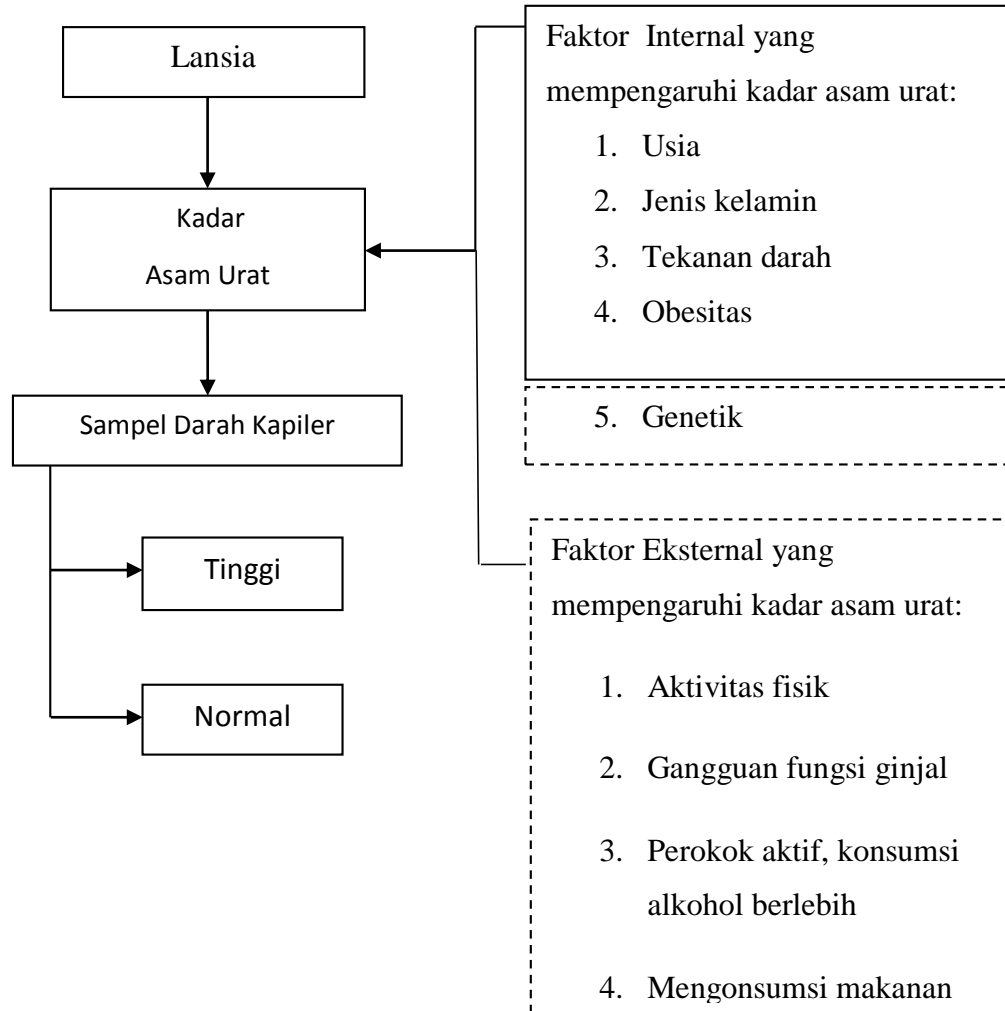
Lansia

Kadar

Asam Urat

Sampel Darah Kapiler

Tinggi

Normal

Faktor Internal yang mempengaruhi kadar asam urat:

1. Usia
2. Jenis kelamin
3. Tekanan darah
4. Obesitas

5. Genetik

Faktor Eksternal yang mempengaruhi kadar asam urat:

1. Aktivitas fisik
2. Gangguan fungsi ginjal
3. Perokok aktif, konsumsi alkohol berlebih
4. Mengonsumsi makanan